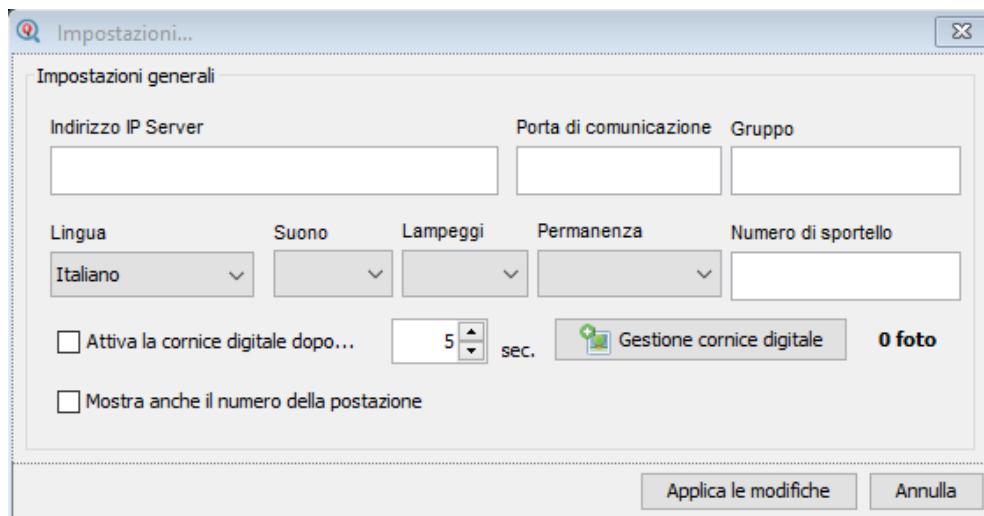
Impostazioni...

Impostazioni generali

Indirizzo IP Server

Porta di comunicazione

Gruppo

Lingua

Italiano

Suono

Lampeggi

Permanenza

Numero di sportello

Attiva la cornice digitale dopo...

5

sec.

Gestione cornice digitale

0 foto

Mostra anche il numero della postazione

Applica le modifiche

Annulla